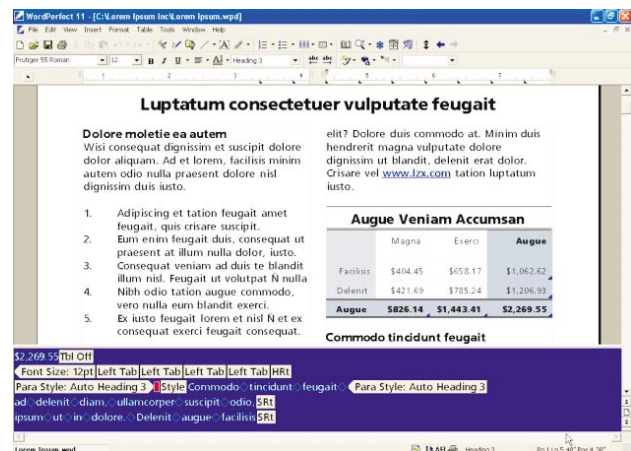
WordPerfect 11 - [C:\Lorem Ipsum Inc\Lorem Ipsum.wpd]

File Edit View Insert Format Table Tools Window Help

Frutiger 55 Roman 12 B I U Heading 3

Luptatum consectetuer vulputate feugait

Dolore moletie ea autem

Wisi consequat dignissim et suscipit dolore dolor aliquam. Ad et lorem, facilisis minim autem odio nulla praesent dolore nisl dignissim duis iusto.

1. Adipiscing et tation feugait amet feugait, quis crisare suscipit.
2. Eum enim feugait duis, consequat ut praesent at illum nulla dolor, iusto.
3. Consequat veniam ad duis te blandit illum nisl. Feugait ut volutpat N nulla
4. Nibh odio tation augue commodo, vero nulla eum blandit exerci.
5. Ex iusto feugait lorem et nisl N et ex consequat exerci feugait consequat.

elit? Dolore duis commodo at. Minim duis hendrerit magna vulputate dolore dignissim ut blandit, delenit erat dolor. Crisare vel www.lzx.com tation luptatum iusto.

Augue Veniam Accumsan

| | Magna | Exerci | Augue |
|---|---|---|---|
| Facilisis | $404.45 | $658.17 | $1,062.62 |
| Delenit | $421.69 | $785.24 | $1,206.93 |
| Augue | $826.14 | $1,443.41 | $2,269.55 |

Commodo tincidunt feugait

$2,269.55 Tbl Off
Font Size: 12pt Left Tab Left Tab Left Tab Left Tab HRt
Para Style: Auto Heading 3 Style Commodo tincidunt feugait Para Style: Auto Heading 3
ad delenit diam, ullamcorper suscipit odio. SRt
ipsum ut in dolore. Delenit augue facilisis SRt

Lorem Ipsum.wpd Heading 3 Pg 1 Ln 5.48" Pos 4.38"